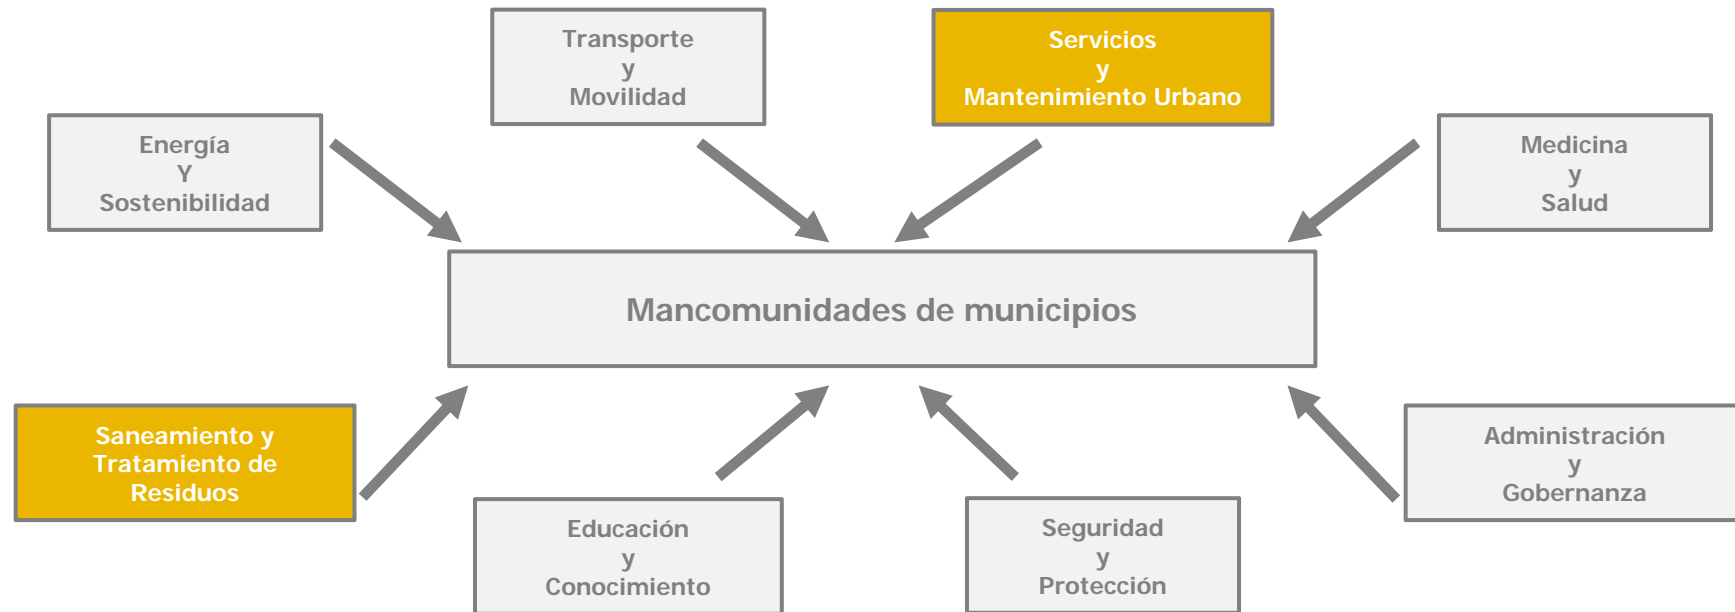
Transporte
y
Movilidad

Servicios
y
Mantenimiento Urbano

Energía
Y
Sostenibilidad

Medicina
y
Salud

Mancomunidades de municipios

Saneamiento y
Tratamiento de
Residuos

Administración
y
Gobernanza

Educación
y
Conocimiento

Seguridad
y
Protección